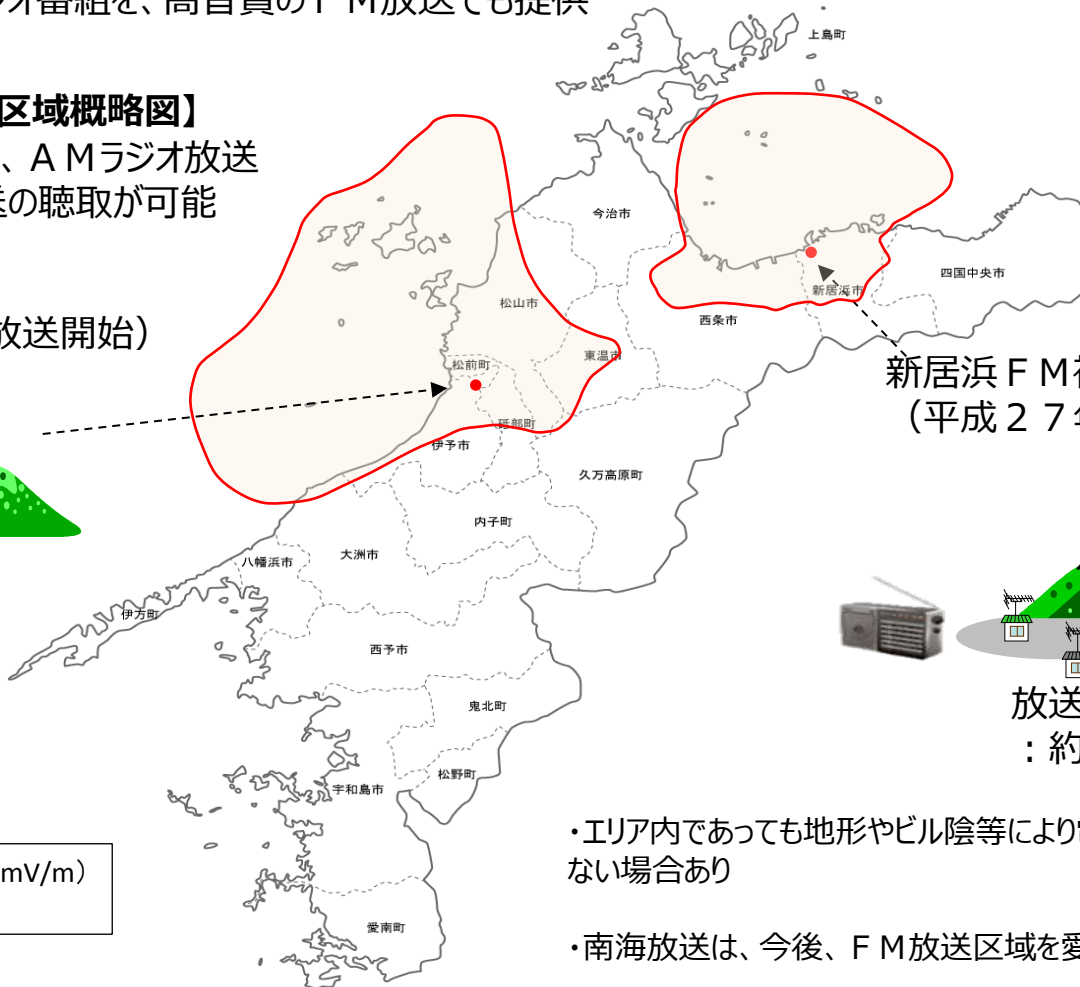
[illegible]オ番組を、高音質のＦＭ放送でも提供

区域概略図】
、ＡＭラジオ放送
送の聴取が可能

放送開始）

上島町
今治市
四国中央市
新居浜市
西条市
松山市
東温市
松前町
砥部町
伊予市
久万高原町
内子町
大洲市
八幡浜市
伊方町
西予市
鬼北町
松野町
宇和島市
愛南町

新居浜ＦＭ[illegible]
（平成２７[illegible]

放送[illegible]
：約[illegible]

mV/m）

・エリア内であっても地形やビル陰等により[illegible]
ない場合あり

・南海放送は、今後、ＦＭ放送区域を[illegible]